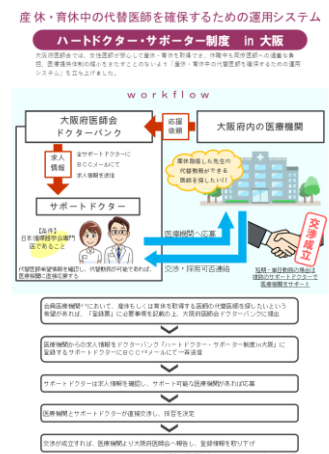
産休・育休中の代替医師を確保するための運用システム

ハードドクター・サポーター制度 in 大阪

大阪府医師会では、女性医師が安心して産休・育休を取得でき、休職中も現場医師への過重な負担、医療提供体制の揺らぎをなくすことのないよう「産休・育休中の代替医師を確保するための運用システム」を立ち上げました。

workflow

大阪府医師会 ドクターバンク

応援依頼

大阪府内の医療機関

求人情報

全サポートドクターにBCCメールにて求人情報を送信

サポートドクター

【条件】日本医師会女性医師バンク登録者であること

産休取得した先生の代替医師ができる医師を探したい!

医療機関へ応募

交渉・採用可否連絡

交渉成立

代替医師希望情報を確認し、代替勤務が可能であれば、医療機関へ直接応募する

短期・単発勤務の場合は随時のサポートドクターで医療機関をサポート

会員医療機関*において、産休もしくは育休を取得する医師の代替医師を探したいという希望があれば、「登録票」に必要事項を記載の上、大阪府医師会ドクターバンクに提出

医療機関からの求人情報をドクターバンク「ハードドクター・サポーター制度in大阪」に登録するサポートドクターにBCCでEメールにて一斉送信

サポートドクターは求人情報を確認し、サポート可能な医療機関があれば応募

医療機関とサポートドクターが直接交渉し、採否を決定

交渉が成立すれば、医療機関より大阪府医師会へ報告し、登録情報を取り下げ